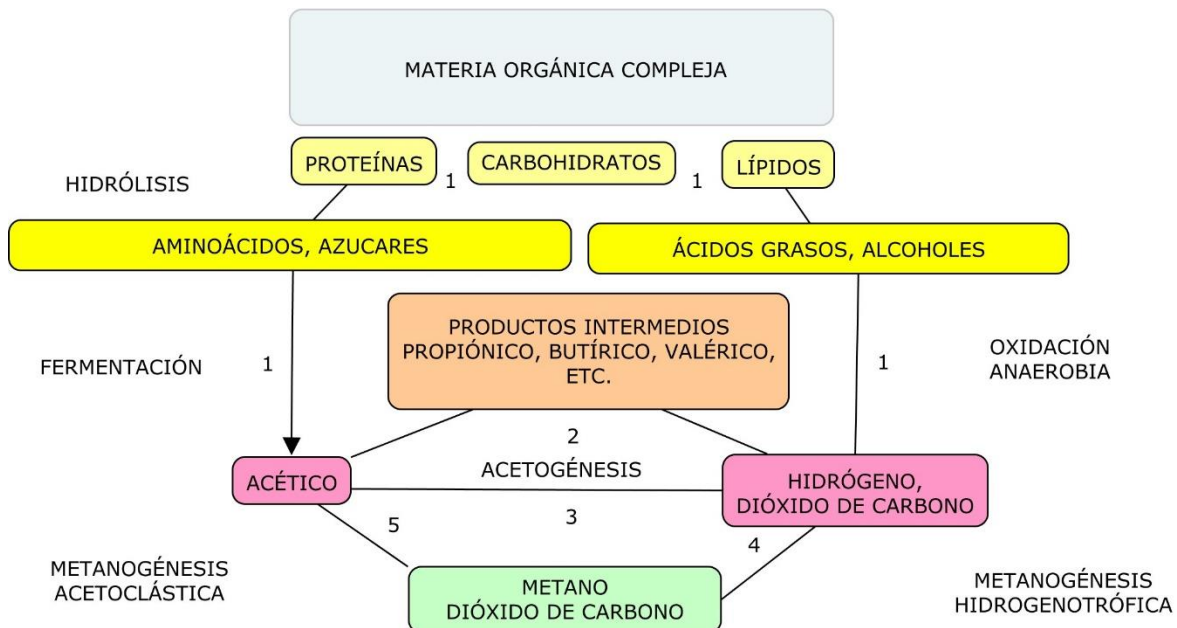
MATERIA ORGÁNICA COMPLEJA

PROTEÍNAS

1

CARBOHIDRATOS

1

LÍPIDOS

HIDRÓLISIS

AMINOÁCIDOS, AZUCARES

ÁCIDOS GRASOS, ALCOHOLES

FERMENTACIÓN

1

PRODUCTOS INTERMEDIOS PROPIÓNICO, BUTÍRICO, VALÉRICO, ETC.

1

OXIDACIÓN ANAEROBIA

2

ACETOGÉNESIS

ACÉTICO

HIDRÓGENO, DIÓXIDO DE CARBONO

5

3

4

METANOGÉNESIS ACETOCLÁSTICA

METANO DIÓXIDO DE CARBONO

METANOGÉNESIS HIDROGENOTRÓFICA